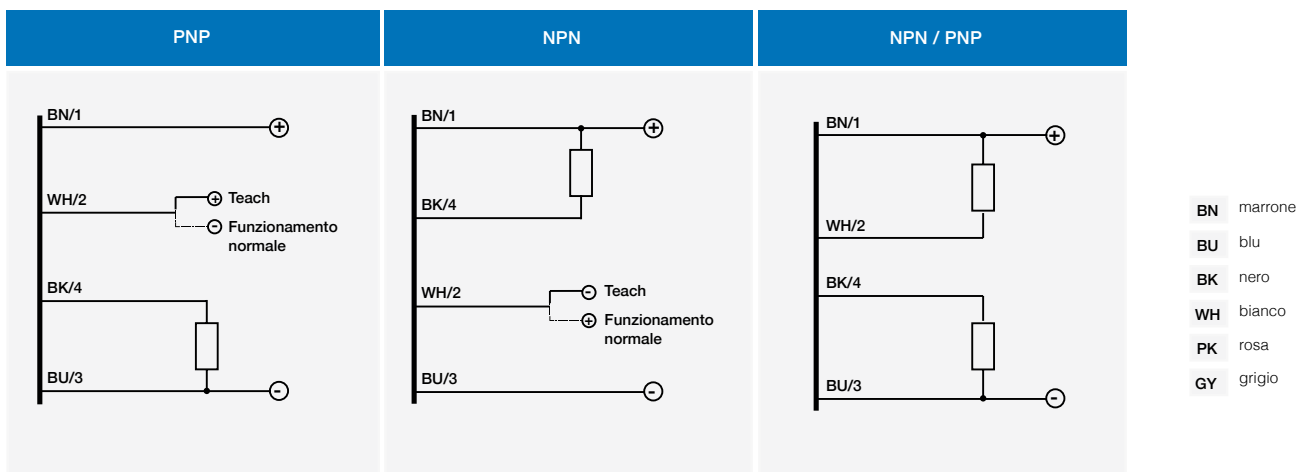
| PNP | NPN | NPN / PNP |
|---|---|---|

BN/1
+
WH/2
+ Teach
- Funzionamento normale
BK/4
BU/3
-

BN/1
+
BK/4
WH/2
- Teach
+ Funzionamento normale
BU/3
-

BN/1
+
WH/2
BK/4
BU/3
-

| | |
|---|---|
| BN | marrone |
| BU | blu |
| BK | nero |
| WH | bianco |
| PK | rosa |
| GY | grigio |